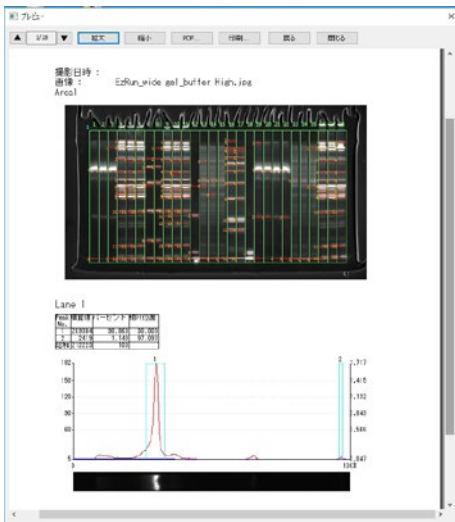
プレビュー

▲ 1/16 ▼ 拡大 縮小 PDF... 印刷... 戻る 閉じる

撮影日時 :
画像 : EzRun_wide gel_buffer High.jpg
Area1

Lane 1

| Peak No. | 積算値 | パーセント | 移動距離 |
|---|---|---|---|
| 1 | 210984 | 98.863 | 30.003 |
| 2 | 2419 | 1.148 | 97.093 |
| 総和 | 213403 | 100 | |

182
150
120
90
60
5
1
2
2.318
1.416
1.182
0.848
0.566
0.047
1000